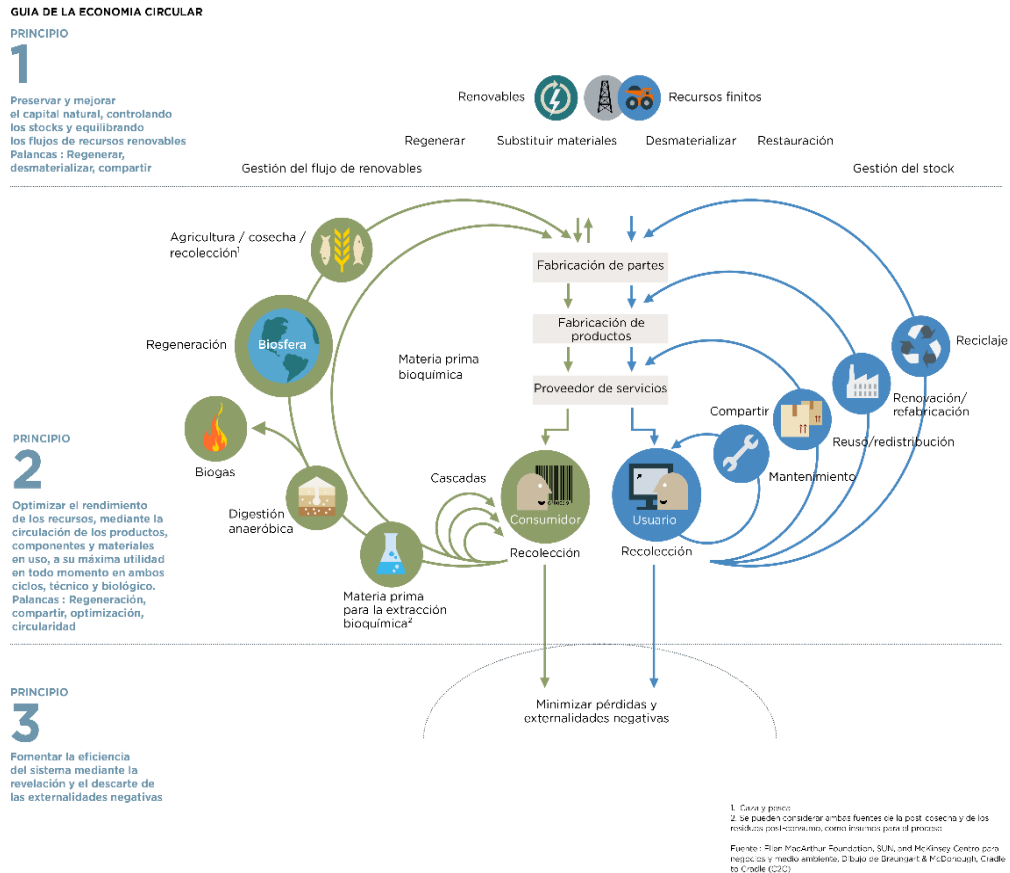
GUIA DE LA ECONOMIA CIRCULAR

PRINCIPIO
1
Preservar y mejorar el capital natural, controlando los stocks y equilibrando los flujos de recursos renovables
Palancas : Regenerar, desmaterializar, compartir

Renovables
Recursos finitos

Regenerar
Substituir materiales
Desmaterializar
Restauración

Gestión del flujo de renovables
Gestión del stock

Agricultura / cosecha / recolección$^1$

Fabricación de partes

Fabricación de productos

Proveedor de servicios

Regeneración
Biosfera

Materia prima bioquímica

Reciclaje

Renovación/ refabricación

Reuso/redistribución

Compartir

Mantenimiento

Biogas

PRINCIPIO
2
Optimizar el rendimiento de los recursos, mediante la circulación de los productos, componentes y materiales en uso, a su máxima utilidad en todo momento en ambos ciclos, técnico y biológico.
Palancas : Regeneración, compartir, optimización, circularidad

Cascadas

Digestión anaeróbica

Consumidor

Usuario

Recolección

Recolección

Materia prima para la extracción bioquímica$^2$

PRINCIPIO
3
Fomentar la eficiencia del sistema mediante la revelación y el descarte de las externalidades negativas

Minimizar pérdidas y externalidades negativas

1. Caza y pesca
2. Se pueden considerar ambas fuentes de la post cosecha y de los residuos post-consumo, como insumos para el proceso

Fuente : Ellen MacArthur Foundation, SUN, and McKinsey Centro para negocios y medio ambiente. Dibujo de Braungart & McDonough, Cradle to Cradle (C2C)